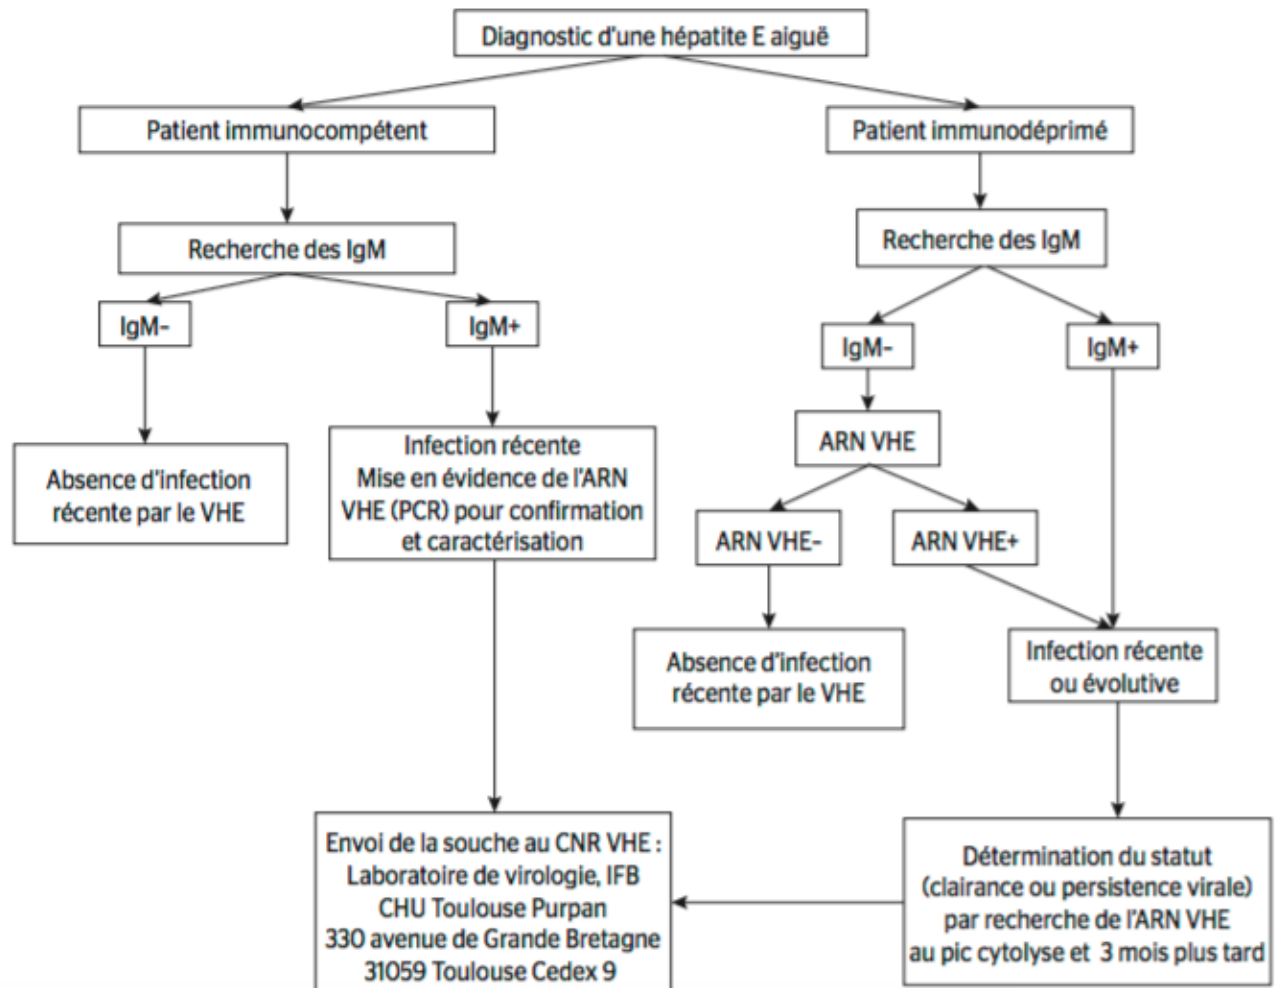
Diagnostic d'une hépatite E aiguë

Patient immunocompétent

Recherche des IgM

IgM-

IgM+

Absence d'infection récente par le VHE

Infection récente
Mise en évidence de l'ARN VHE (PCR) pour confirmation et caractérisation

Patient immunodéprimé

Recherche des IgM

IgM-

IgM+

ARN VHE

ARN VHE-

ARN VHE+

Absence d'infection récente par le VHE

Infection récente ou évolutive

Envoi de la souche au CNR VHE :
Laboratoire de virologie, IFB
CHU Toulouse Purpan
330 avenue de Grande Bretagne
31059 Toulouse Cedex 9

Détermination du statut (clairance ou persistence virale) par recherche de l'ARN VHE au pic cytolyse et 3 mois plus tard